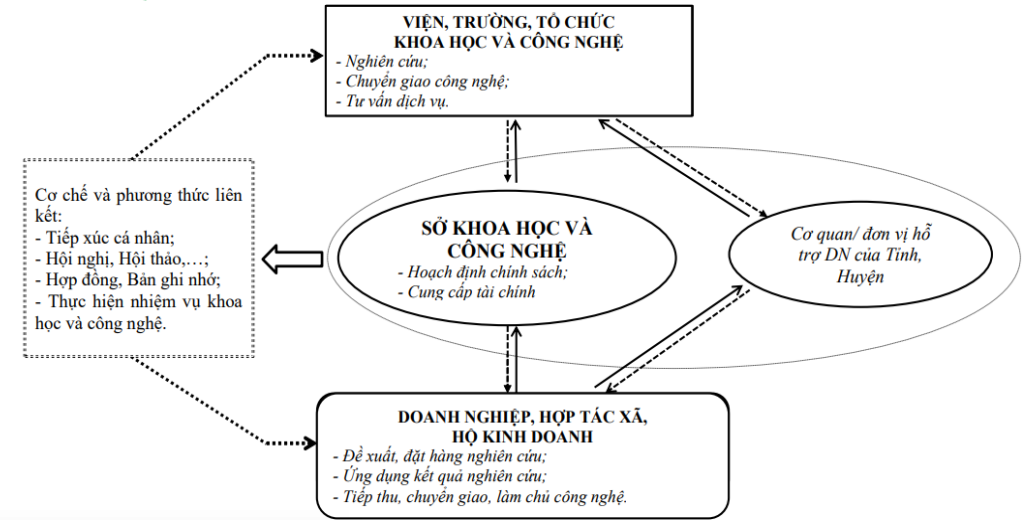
VIỆN, TRƯỜNG, TỔ CHỨC KHOA HỌC VÀ CÔNG NGHỆ
- Nghiên cứu;
- Chuyển giao công nghệ;
- Tư vấn dịch vụ.

Cơ chế và phương thức liên kết:
- Tiếp xúc cá nhân;
- Hội nghị, Hội thảo,…;
- Hợp đồng, Bản ghi nhớ;
- Thực hiện nhiệm vụ khoa học và công nghệ.

SỞ KHOA HỌC VÀ CÔNG NGHỆ
- Hoạch định chính sách;
- Cung cấp tài chính

Cơ quan/ đơn vị hỗ trợ DN của Tỉnh, Huyện

DOANH NGHIỆP, HỢP TÁC XÃ, HỘ KINH DOANH
- Đề xuất, đặt hàng nghiên cứu;
- Ứng dụng kết quả nghiên cứu;
- Tiếp thu, chuyển giao, làm chủ công nghệ.